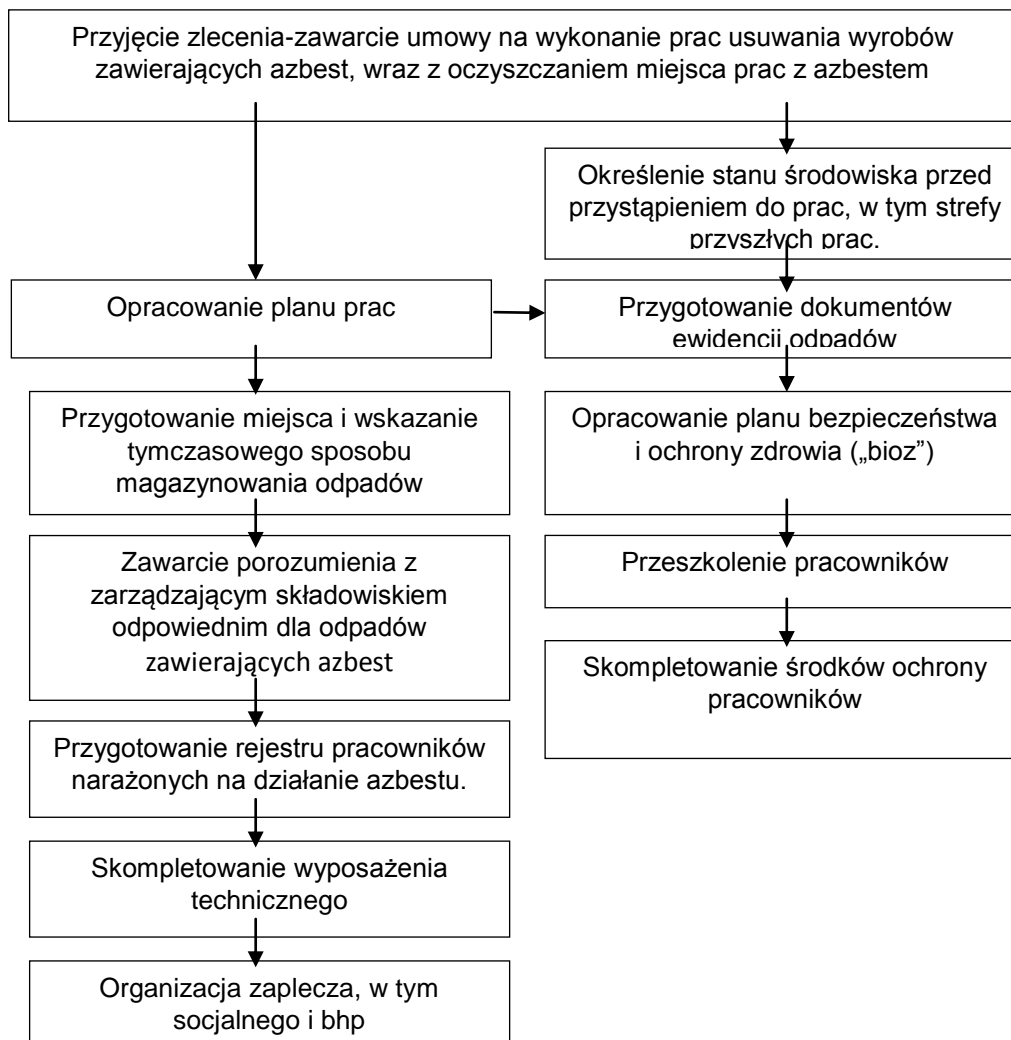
Przyjęcie zlecenia-zawarcie umowy na wykonanie prac usuwania wyrobów zawierających azbest, wraz z oczyszczaniem miejsca prac z azbestem

Określenie stanu środowiska przed przystąpieniem do prac, w tym strefy przyszłych prac.

Opracowanie planu prac

Przygotowanie dokumentów ewidencji odpadów

Przygotowanie miejsca i wskazanie tymczasowego sposobu magazynowania odpadów

Opracowanie planu bezpieczeństwa i ochrony zdrowia („bioz")

Zawarcie porozumienia z zarządzającym składowiskiem odpowiednim dla odpadów zawierających azbest

Przeszkolenie pracowników

Skompletowanie środków ochrony pracowników

Przygotowanie rejestru pracowników narażonych na działanie azbestu.

Skompletowanie wyposażenia technicznego

Organizacja zaplecza, w tym socjalnego i bhp